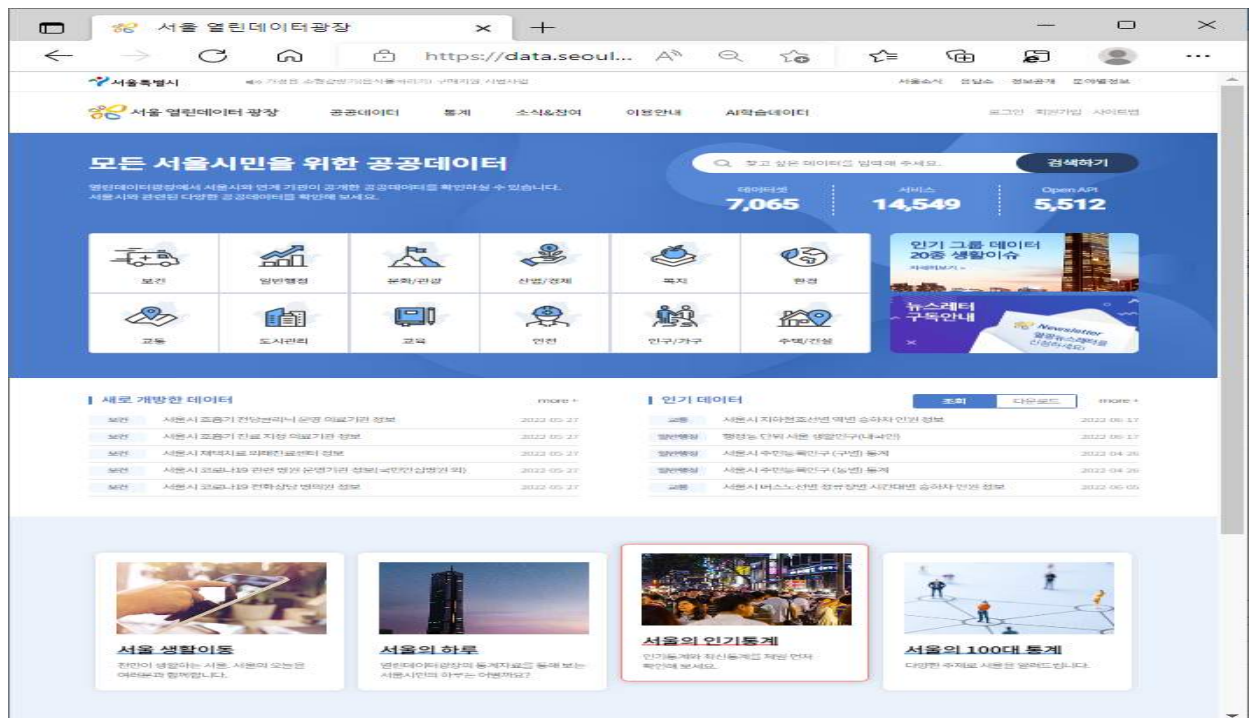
서울 열린데이터광장 ×
https://data.seoul...

서울특별시 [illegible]
서울소식 응답소 정보공개 분야별정보

서울 열린데이터 광장 공공데이터 통계 소식&참여 이용안내 AI학습데이터 로그인 회원가입 사이트맵

모든 서울시민을 위한 공공데이터
열린데이터광장에서 서울시와 연계 기관이 공개한 공공데이터를 확인하실 수 있습니다.
서울시와 관련된 다양한 공공데이터를 확인해 보세요.

찾고 싶은 데이터를 입력해 주세요. 검색하기

데이터셋 7,065
서비스 14,549
Open API 5,512

보건 일반행정 문화/관광 산업/경제 복지 환경
교통 도시관리 교육 안전 인구/가구 주택/건설

인기 그룹 데이터
20종 생활이슈
자세히보기 »

뉴스레터
구독안내
Newsletter
열린데이터광장 뉴스레터를 신청하세요

새로 개방한 데이터 more +
보건 서울시 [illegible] 2022.05.27
보건 서울시 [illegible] 2022.05.27
보건 서울시 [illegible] 2022.05.27
보건 서울시 코로나19 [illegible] 2022.05.27
보건 서울시 코로나19 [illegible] 2022.05.27

인기 데이터 조회 다운로드 more +
교통 서울시 지하철호선별 역별 승하차 인원 정보 2022.06.17
일반행정 행정동 단위 서울 생활인구(내국인) 2022.06.17
일반행정 서울시 주민등록인구 (구별) 통계 2022.04.26
일반행정 서울시 주민등록인구 (동별) 통계 2022.04.26
교통 서울시 버스노선별 정류장별 시간대별 승하차 인원 정보 2022.06.05

서울 생활이동
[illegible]

서울의 하루
열린데이터광장의 통계자료를 통해 보는 서울시민의 하루는 어떨까요?

서울의 인기통계
인기통계와 최신통계를 제공 먼저 확인해 보세요.

서울의 100대 통계
다양한 주제로 서울을 알려드립니다.